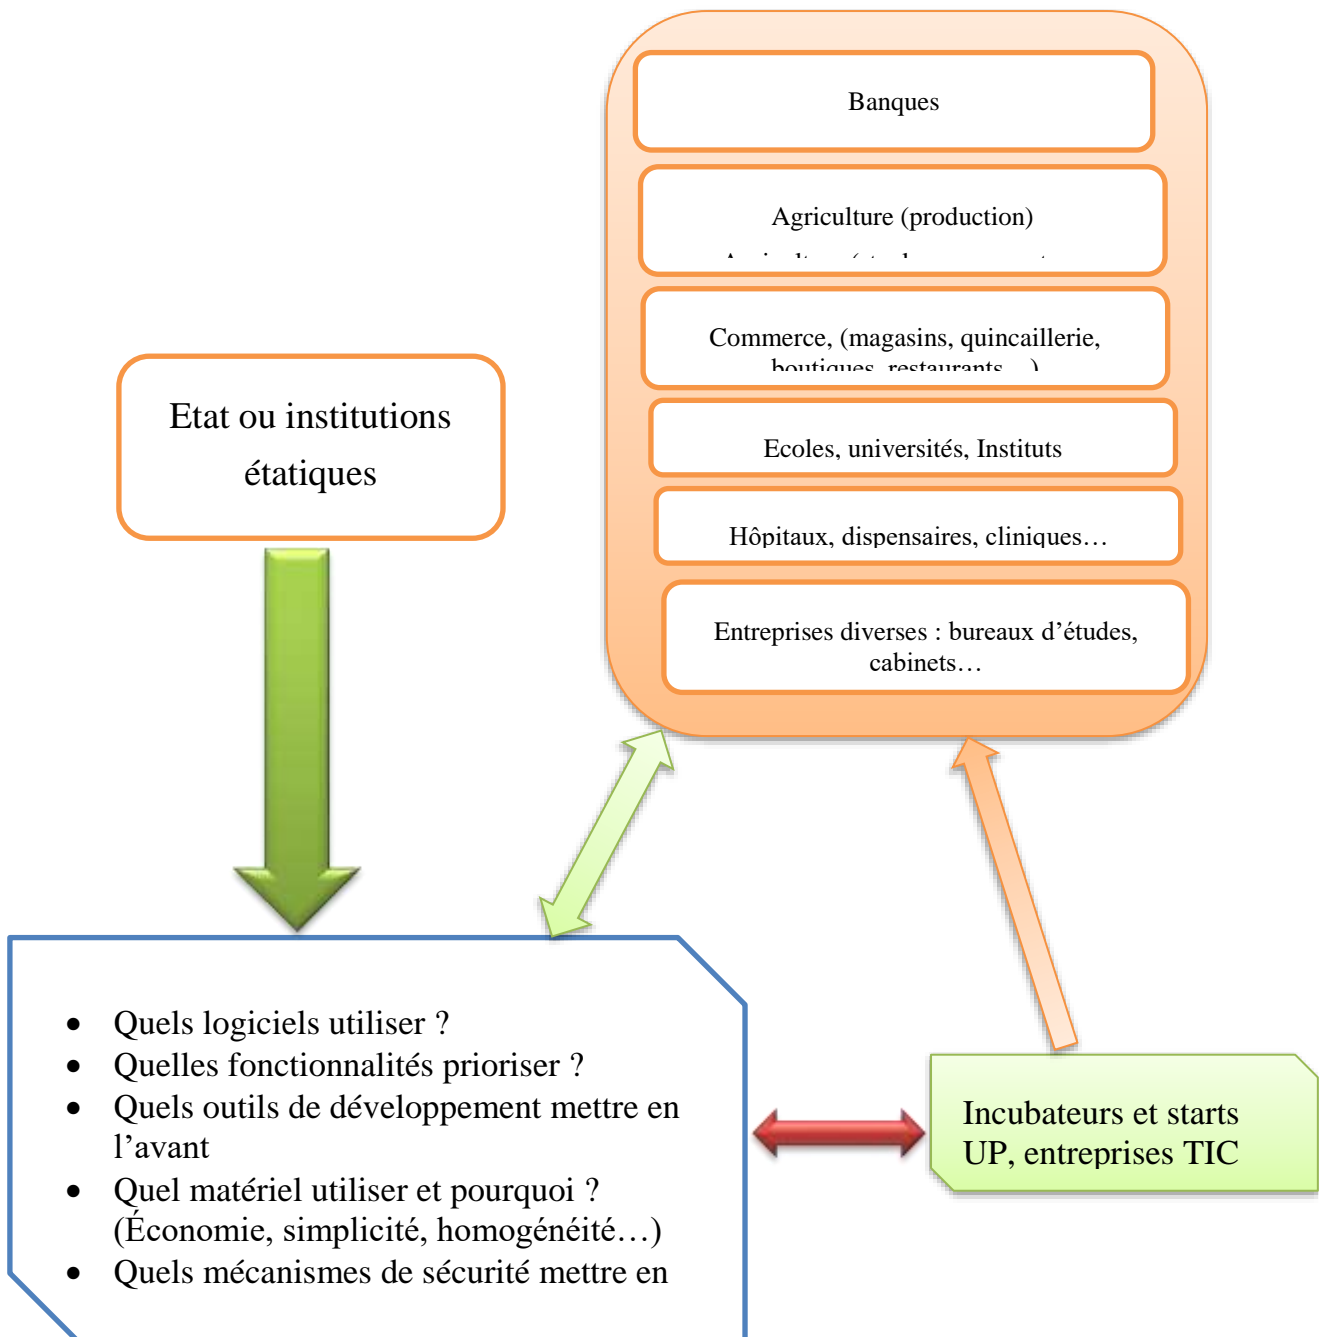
Banques

Agriculture (production)

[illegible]

Commerce, (magasins, quincaillerie, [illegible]

Ecoles, universités, Instituts

Hôpitaux, dispensaires, cliniques…

Entreprises diverses : bureaux d'études, cabinets…

Etat ou institutions étatiques

- Quels logiciels utiliser ?
- Quelles fonctionnalités prioriser ?
- Quels outils de développement mettre en l'avant
- Quel matériel utiliser et pourquoi ? (Économie, simplicité, homogénéité…)
- Quels mécanismes de sécurité mettre en

Incubateurs et starts UP, entreprises TIC